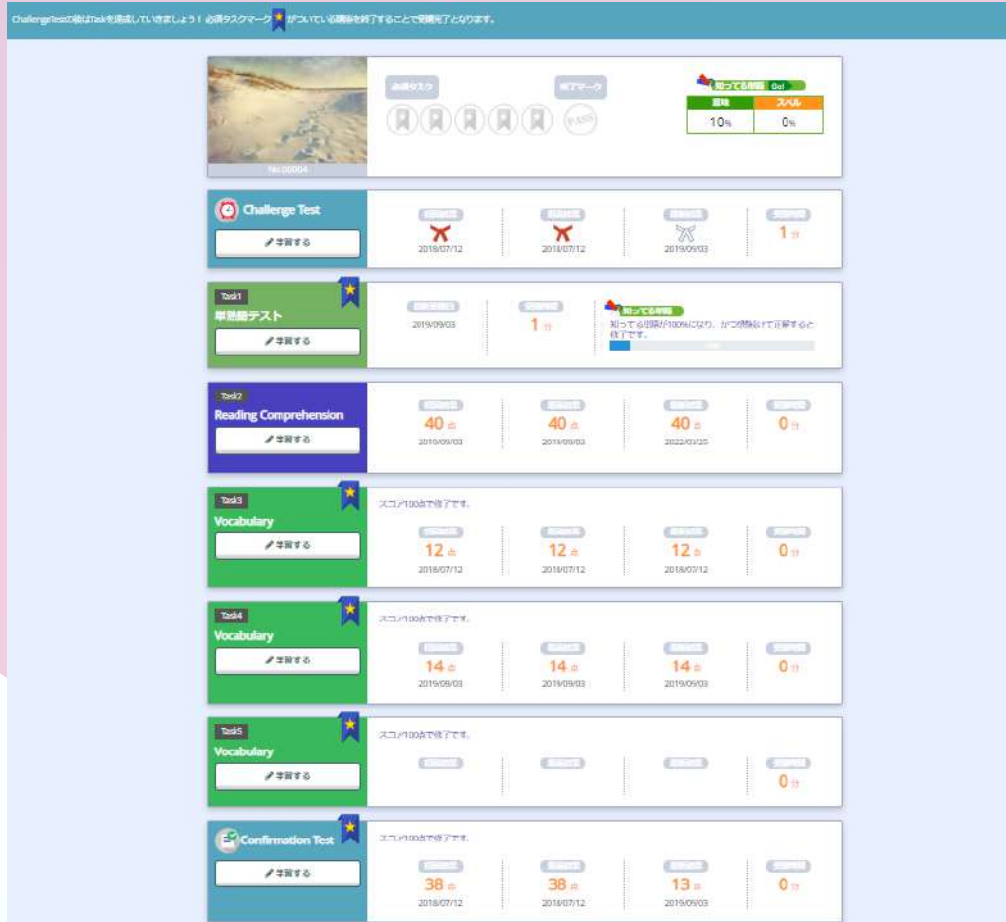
ChallengeTestの後はTaskを達成していきましょう！ 必須タスクマーク がついている課題を終了することで受講完了となります。

No.00004

必須タスク

終了マーク

PASS

知ってる問題 Go!

| 意味 | スペル |
|---|---|
| 10% | 0% |

Challenge Test

学習する

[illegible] 2018/07/12 | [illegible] 2018/07/12 | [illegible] 2019/09/03 | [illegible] 1 分

Task1

単熟語テスト

学習する

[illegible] 2019/09/03 | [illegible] 1 分

知ってる問題

知ってる問題が100%になり、かつ問題を続けて正解すると終了です。

Task2

Reading Comprehension

学習する

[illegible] 40 点 2019/09/03 | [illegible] 40 点 2019/09/03 | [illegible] 40 点 2022/03/25 | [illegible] 0 分

Task3

Vocabulary

学習する

スコア100点で終了です。

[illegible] 12 点 2018/07/12 | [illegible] 12 点 2018/07/12 | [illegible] 12 点 2018/07/12 | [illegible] 0 分

Task4

Vocabulary

学習する

スコア100点で終了です。

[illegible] 14 点 2019/09/03 | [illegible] 14 点 2019/09/03 | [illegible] 14 点 2019/09/03 | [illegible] 0 分

Task5

Vocabulary

学習する

スコア100点で終了です。

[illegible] | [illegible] | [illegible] | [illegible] 0 分

Confirmation Test

学習する

スコア100点で終了です。

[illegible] 38 点 2018/07/12 | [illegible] 38 点 2018/07/12 | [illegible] 13 点 2019/09/03 | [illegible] 0 分